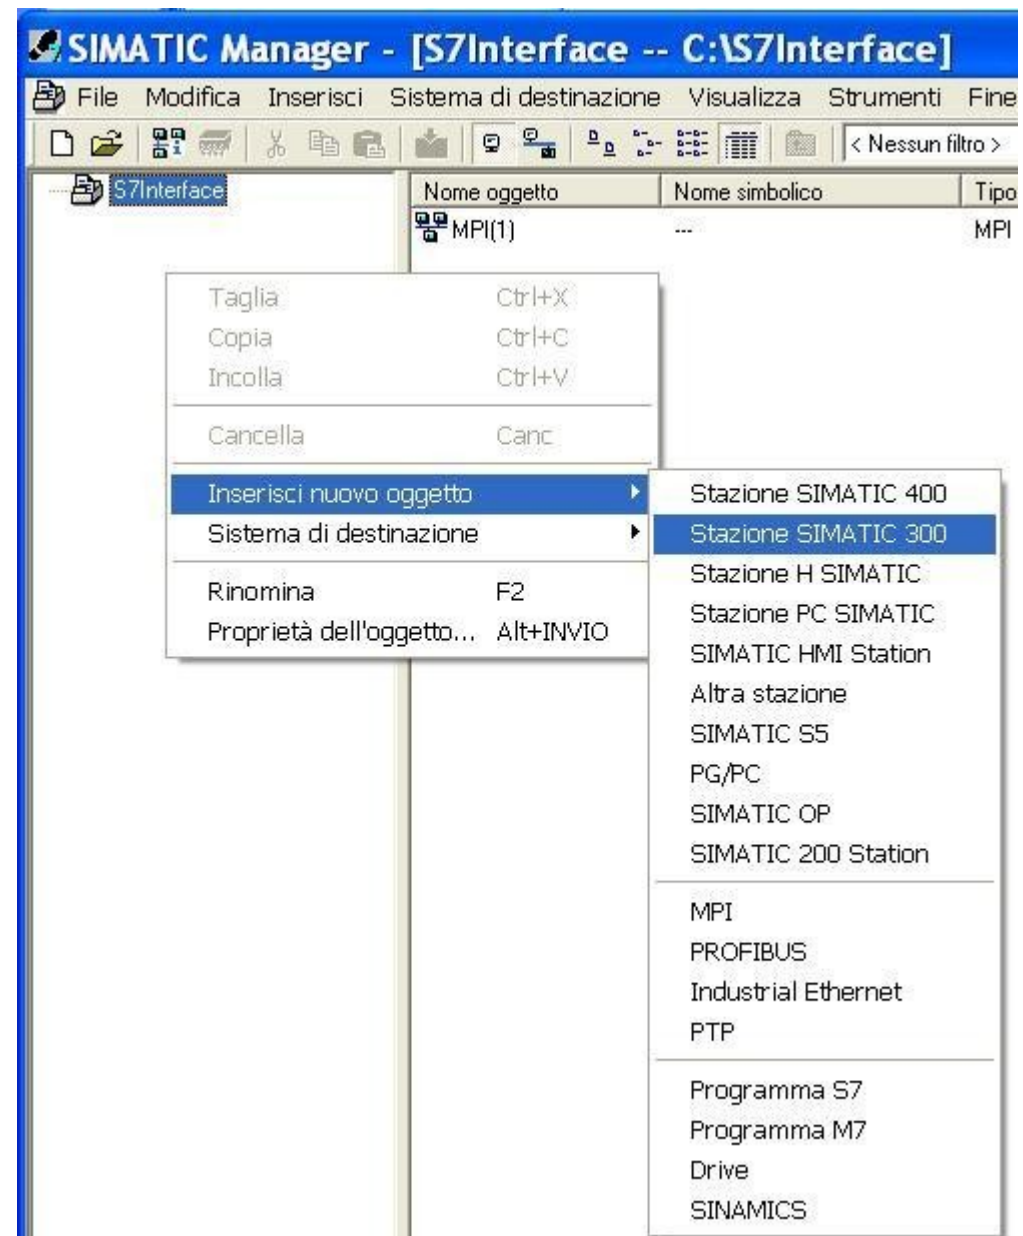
SIMATIC Manager - [S7Interface -- C:\S7Interface]

File Modifica Inserisci Sistema di destinazione Visualizza Strumenti Fine

< Nessun filtro >

S7Interface

| Nome oggetto | Nome simbolico | Tipo |
|---|---|---|
| MPI(1) | --- | MPI |

Taglia Ctrl+X
Copia Ctrl+C
Incolla Ctrl+V
Cancella Canc
Inserisci nuovo oggetto
Sistema di destinazione
Rinomina F2
Proprietà dell'oggetto... Alt+INVIO

Stazione SIMATIC 400
Stazione SIMATIC 300
Stazione H SIMATIC
Stazione PC SIMATIC
SIMATIC HMI Station
Altra stazione
SIMATIC S5
PG/PC
SIMATIC OP
SIMATIC 200 Station
MPI
PROFIBUS
Industrial Ethernet
PTP
Programma S7
Programma M7
Drive
SINAMICS